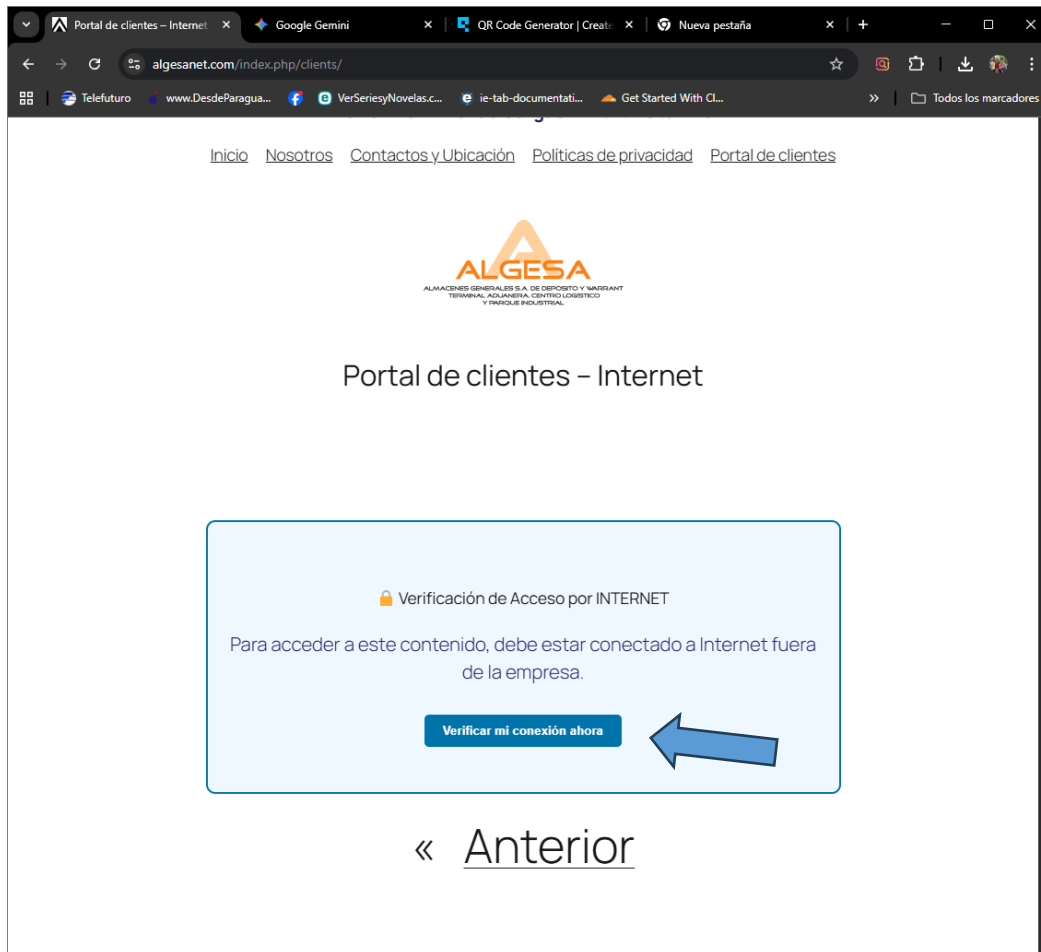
Portal de clientes – Internet
Google Gemini
QR Code Generator | Create
Nueva pestaña

algesanet.com/index.php/clients/

Telefuturo
www.DesdeParagua...
VerSeriesyNovelas.c...
ie-tab-documentati...
Get Started With Cl...
Todos los marcadores

Inicio Nosotros Contactos y Ubicación Políticas de privacidad Portal de clientes

ALGESA
ALMACENES GENERALES S.A. DE DEPOSITO Y WARRANT
TERMINAL ADUANERA, CENTRO LOGISTICO
Y PARQUE INDUSTRIAL

Portal de clientes – Internet

Verificación de Acceso por INTERNET

Para acceder a este contenido, debe estar conectado a Internet fuera de la empresa.

Verificar mi conexión ahora

« Anterior